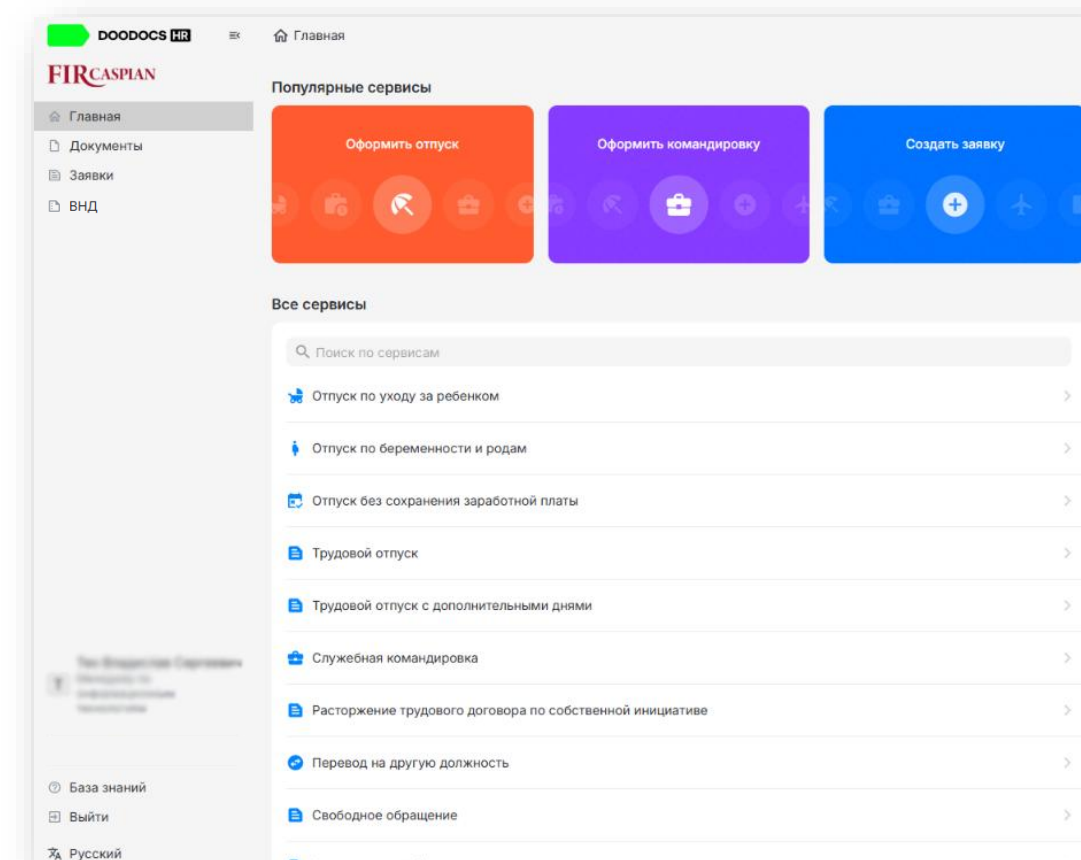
DOODOCS HR

FIRCASPIAN

Главная
Документы
Заявки
ВНД

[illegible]

База знаний
Выйти
Русский

Главная

Популярные сервисы

Оформить отпуск

Оформить командировку

Создать заявку

Все сервисы

Поиск по сервисам

Отпуск по уходу за ребенком

Отпуск по беременности и родам

Отпуск без сохранения заработной платы

Трудовой отпуск

Трудовой отпуск с дополнительными днями

Служебная командировка

Расторжение трудового договора по собственной инициативе

Перевод на другую должность

Свободное обращение